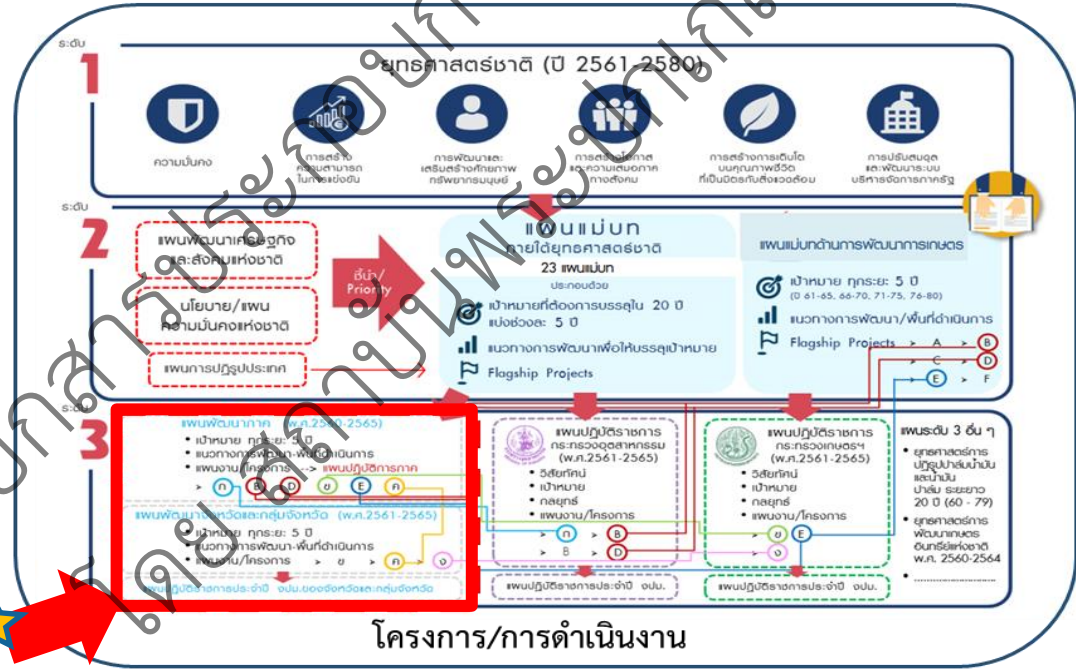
ระดับ
1
ยุทธศาสตร์ชาติ (ปี 2561-2580)

ความมั่นคง
การสร้างความสามารถในการแข่งขัน
การพัฒนาและเสริมสร้างศักยภาพทรัพยากรมนุษย์
การสร้างโอกาสและความเสมอภาคทางสังคม
การสร้างการเติบโตบนคุณภาพชีวิตที่เป็นมิตรกับสิ่งแวดล้อม
การปรับสมดุลและพัฒนาระบบบริหารจัดการภาครัฐ

ระดับ
2
แผนพัฒนาเศรษฐกิจและสังคมแห่งชาติ
นโยบาย/แผนความมั่นคงแห่งชาติ
แผนการปฏิรูปประเทศ
ชี้นำ/Priority

แผนแม่บท
ภายใต้ยุทธศาสตร์ชาติ
23 แผนแม่บท
ประกอบด้วย
เป้าหมายที่ต้องการบรรลุใน 20 ปี แบ่งช่วงละ 5 ปี
แนวทางการพัฒนาเพื่อให้บรรลุเป้าหมาย
Flagship Projects

แผนแม่บทด้านการพัฒนาการเกษตร
เป้าหมาย ทุกระยะ 5 ปี
(ปี 61-65, 66-70, 71-75, 76-80)
แนวทางการพัฒนา/พื้นที่ดำเนินการ
Flagship Projects > A > B
> C > D
> E > F

ระดับ
3
แผนพัฒนาภาค (พ.ศ.2560-2565)
• เป้าหมาย ทุกระยะ 5 ปี
• แนวทางการพัฒนา-พื้นที่ดำเนินการ
• แผนงาน/โครงการ --> แผนปฏิบัติการภาค
> ก > B > D > ข > E > ค
แผนพัฒนาจังหวัดและกลุ่มจังหวัด (พ.ศ.2561-2565)
• เป้าหมาย ทุกระยะ 5 ปี
• แนวทางการพัฒนา-พื้นที่ดำเนินการ
• แผนงาน/โครงการ > ข > ค > ง
แผนปฏิบัติราชการประจำปี งปม.ของจังหวัดและกลุ่มจังหวัด

แผนปฏิบัติราชการ
กระทรวงอุตสาหกรรม
(พ.ศ.2561-2565)
• วิสัยทัศน์
• เป้าหมาย
• กลยุทธ์
• แผนงาน/โครงการ
> ก > B
> B > D
แผนปฏิบัติราชการประจำปี งปม.

แผนปฏิบัติราชการ
กระทรวงเกษตรฯ
(พ.ศ.2561-2565)
• วิสัยทัศน์
• เป้าหมาย
• กลยุทธ์
• แผนงาน/โครงการ
> ข > E
> ง
แผนปฏิบัติราชการประจำปี งปม.

แผนระดับ 3 อื่น ๆ
• ยุทธศาสตร์การปฏิรูปปาล์มน้ำมันและน้ำมันปาล์ม ระยะยาว 20 ปี (60 - 79)
• ยุทธศาสตร์การพัฒนาเกษตรอินทรีย์แห่งชาติ พ.ศ. 2560-2564
• ..................

โครงการ/การดำเนินงาน